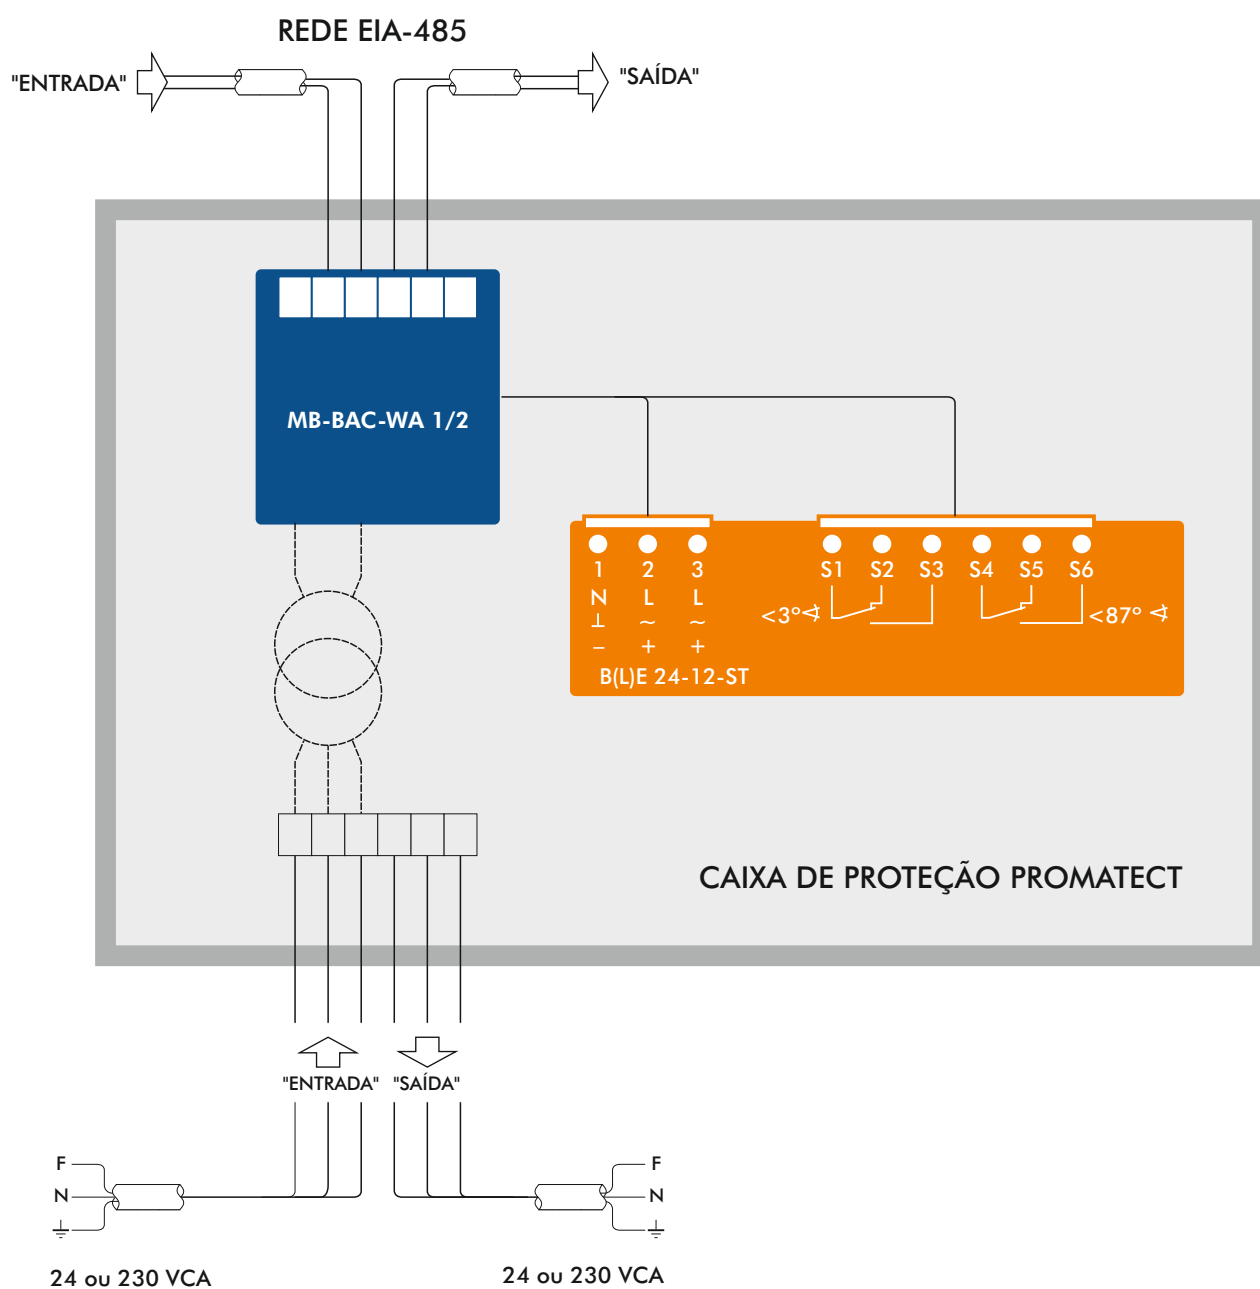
REDE EIA-485

"ENTRADA"

"SAÍDA"

MB-BAC-WA 1/2

1 2 3
N L L
⊥ ~ ~
− + +

B(L)E 24-12-ST

S1 S2 S3 S4 S5 S6

<3°∢

<87° ∢

CAIXA DE PROTEÇÃO PROMATECT

"ENTRADA"

"SAÍDA"

F
N
⏚

F
N
⏚

24 ou 230 VCA

24 ou 230 VCA